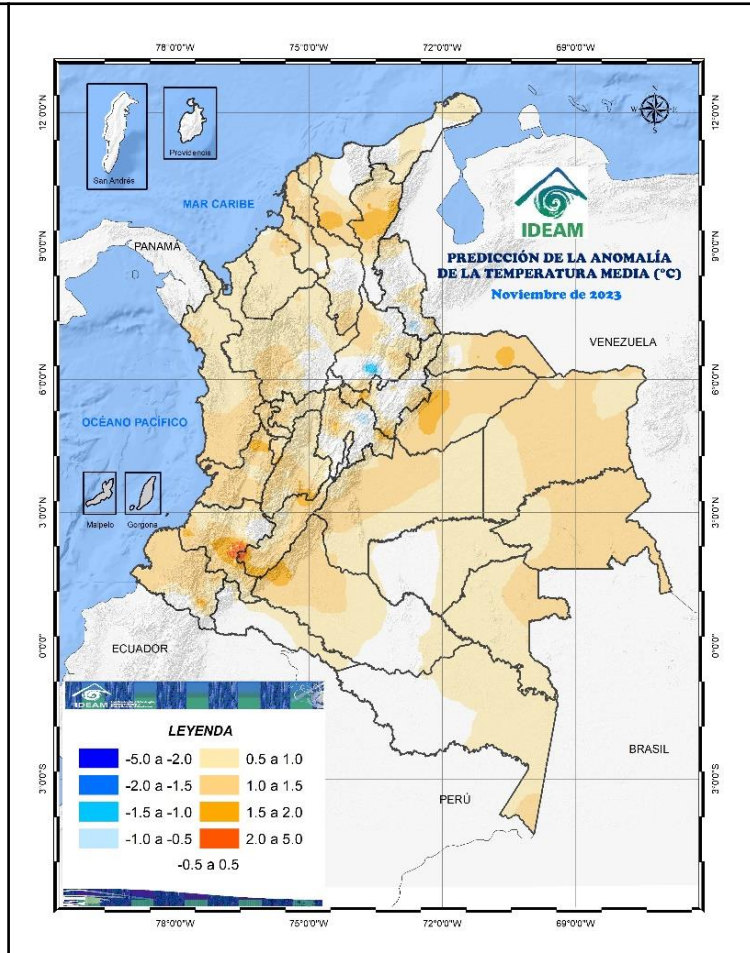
78°0'0"W 75°0'0"W 72°0'0"W 69°0'0"W

12°0'0"N 9°0'0"N 6°0'0"N 3°0'0"N 0°0'0" 3°0'0"S

San Andrés

Providencia

MAR CARIBE

PANAMÁ

IDEAM

PREDICCIÓN DE LA ANOMALÍA DE LA TEMPERATURA MEDIA (°C)

Noviembre de 2023

VENEZUELA

OCÉANO PACÍFICO

Malpelo

Gorgona

ECUADOR

BRASIL

PERÚ

IDEAM

LEYENDA

| | |
|---|---|
| -5.0 a -2.0 | 0.5 a 1.0 |
| -2.0 a -1.5 | 1.0 a 1.5 |
| -1.5 a -1.0 | 1.5 a 2.0 |
| -1.0 a -0.5 | 2.0 a 5.0 |

-0.5 a 0.5

78°0'0"W 75°0'0"W 72°0'0"W 69°0'0"W